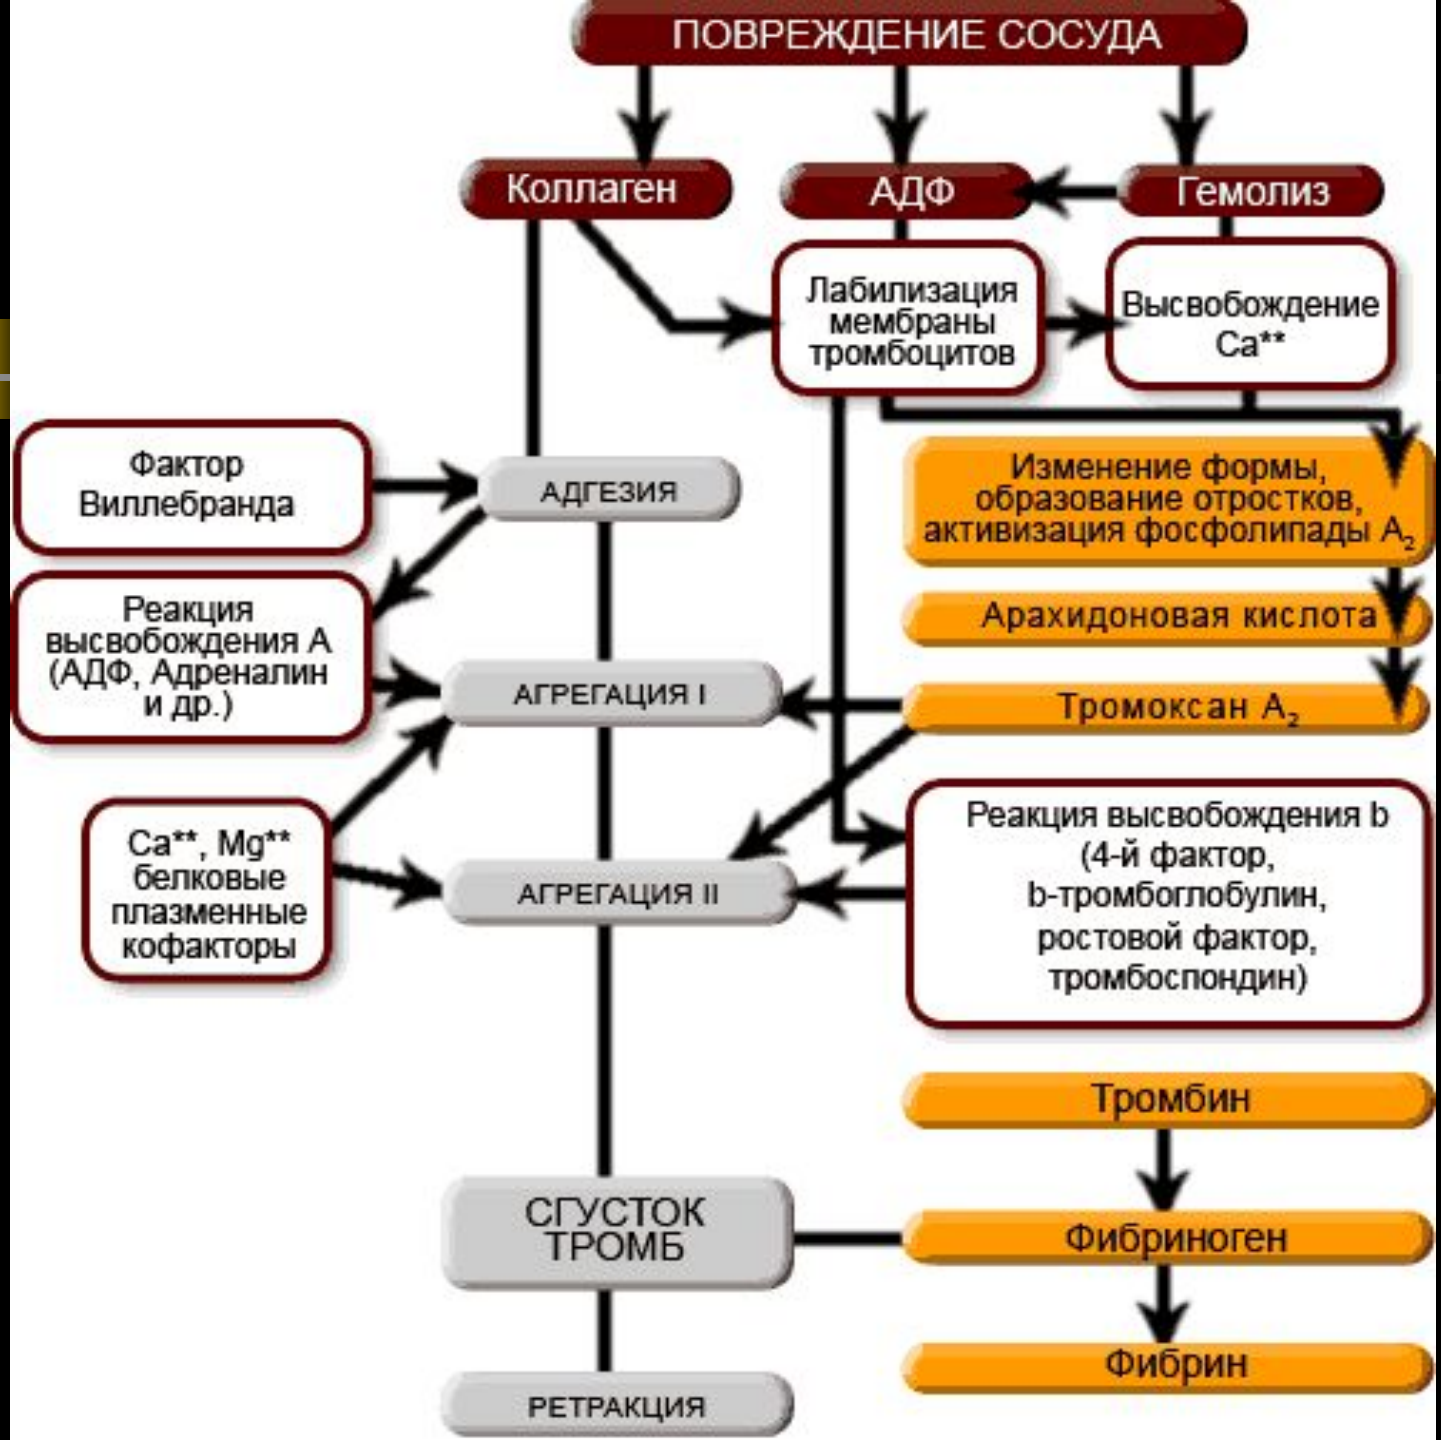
ПОВРЕЖДЕНИЕ СОСУДА

Коллаген

АДФ

Гемолиз

Лабилизация мембраны тромбоцитов

Высвобождение Ca**

Фактор Виллебранда

АДГЕЗИЯ

Изменение формы, образование отростков, активизация фосфолипады $A_2$

Реакция высвобождения А (АДФ, Адреналин и др.)

Арахидоновая кислота

АГРЕГАЦИЯ I

Тромоксан $A_2$

Ca**, Mg** белковые плазменные кофакторы

АГРЕГАЦИЯ II

Реакция высвобождения b (4-й фактор, b-тромбоглобулин, ростовой фактор, тромбоспондин)

Тромбин

СГУСТОК ТРОМБ

Фибриноген

Фибрин

РЕТРАКЦИЯ